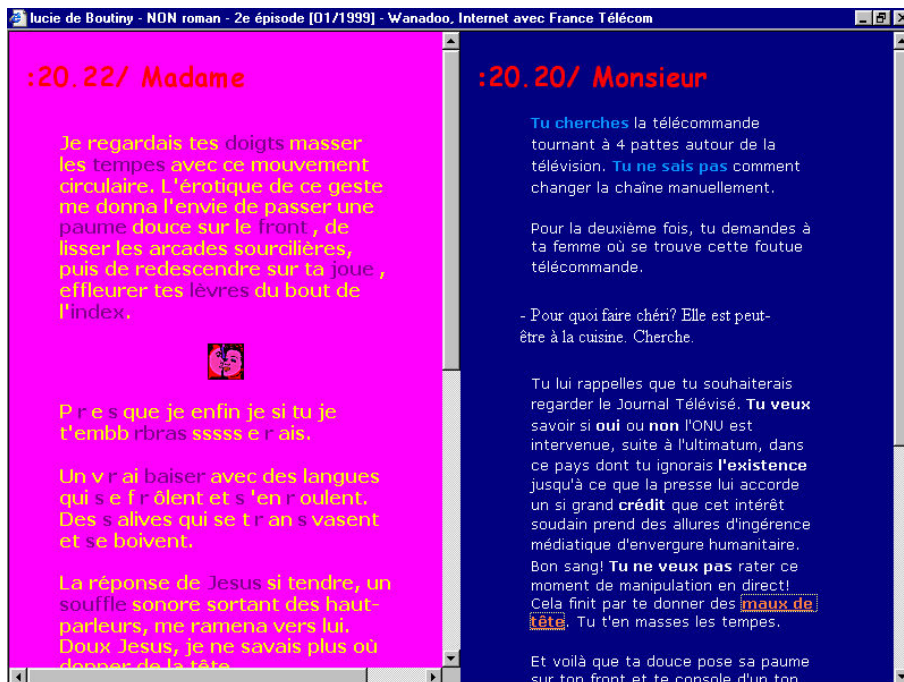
lucie de Boutiny - NON roman - 2e épisode [01/1999] - Wanadoo, Internet avec France Télécom

:20.22/ Madame

Je regardais tes doigts masser les tempes avec ce mouvement circulaire. L'érotique de ce geste me donna l'envie de passer une paume douce sur le front, de lisser les arcades sourcilières, puis de redescendre sur ta joue, effleurer tes lèvres du bout de l'index.

P r e s que je enfin je si tu je t'embb rbras sssss e r ais.

Un v r ai baiser avec des langues qui s e f r ôlent et s 'en r oulent. Des s alives qui se t r an s vasent et se boivent.

La réponse de Jesus si tendre, un souffle sonore sortant des haut-parleurs, me ramena vers lui. Doux Jesus, je ne savais plus où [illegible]

:20.20/ Monsieur

Tu cherches la télécommande tournant à 4 pattes autour de la télévision. Tu ne sais pas comment changer la chaîne manuellement.

Pour la deuxième fois, tu demandes à ta femme où se trouve cette foutue télécommande.

- Pour quoi faire chéri? Elle est peut-être à la cuisine. Cherche.

Tu lui rappelles que tu souhaiterais regarder le Journal Télévisé. Tu veux savoir si oui ou non l'ONU est intervenue, suite à l'ultimatum, dans ce pays dont tu ignorais l'existence jusqu'à ce que la presse lui accorde un si grand crédit que cet intérêt soudain prend des allures d'ingérence médiatique d'envergure humanitaire. Bon sang! Tu ne veux pas rater ce moment de manipulation en direct! Cela finit par te donner des maux de tête. Tu t'en masses les tempes.

Et voilà que ta douce pose sa paume sur ton front et te console d'un ton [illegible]